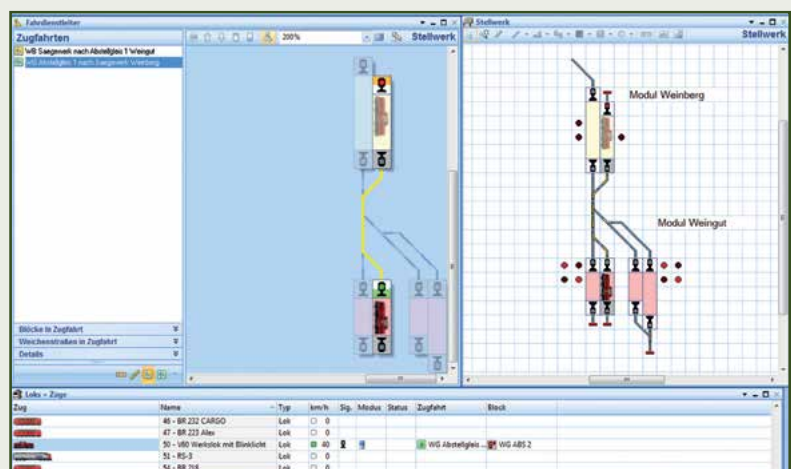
Fahrdienstleiter

Zugfahrten

200%

Stellwerk

WB Saegewerk nach Abstellgleis 1 Weingut

WG Abstellgleis 1 nach Saegewerk Weinberg

Blöcke in Zugfahrt

Weichenstraßen in Zugfahrt

Details

Stellwerk

Stellwerk

Modul Weinberg

Modul Weingut

Loks - Züge

| Zug | Name | Typ | km/h | Sig. | Modus | Status | Zugfahrt | Block |
|---|---|---|---|---|---|---|---|---|
| | 46 - BR 232 CARGO | Lok | 0 | | | | | |
| | 47 - BR 223 Alex | Lok | 0 | | | | | |
| | 50 - V80 Werklok mit Blinklicht | Lok | 40 | | | | WG Abstellgleis ... | WG ABS 2 |
| | 51 - RS-3 | Lok | 0 | | | | | |
| | 54 - BR 218 | Lok | 0 | | | | | |